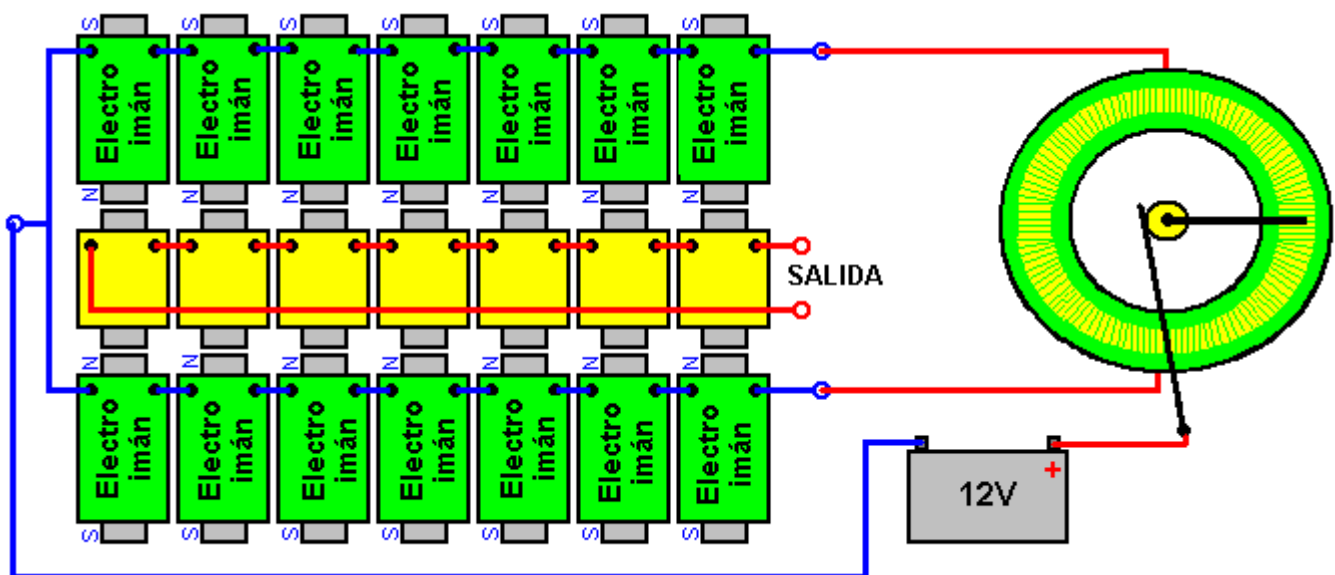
S Electro imán N
S Electro imán N
S Electro imán N
S Electro imán N
S Electro imán N
S Electro imán N
S Electro imán N

SALIDA

N Electro imán S
N Electro imán S
N Electro imán S
N Electro imán S
N Electro imán S
N Electro imán S
N Electro imán S

12V +